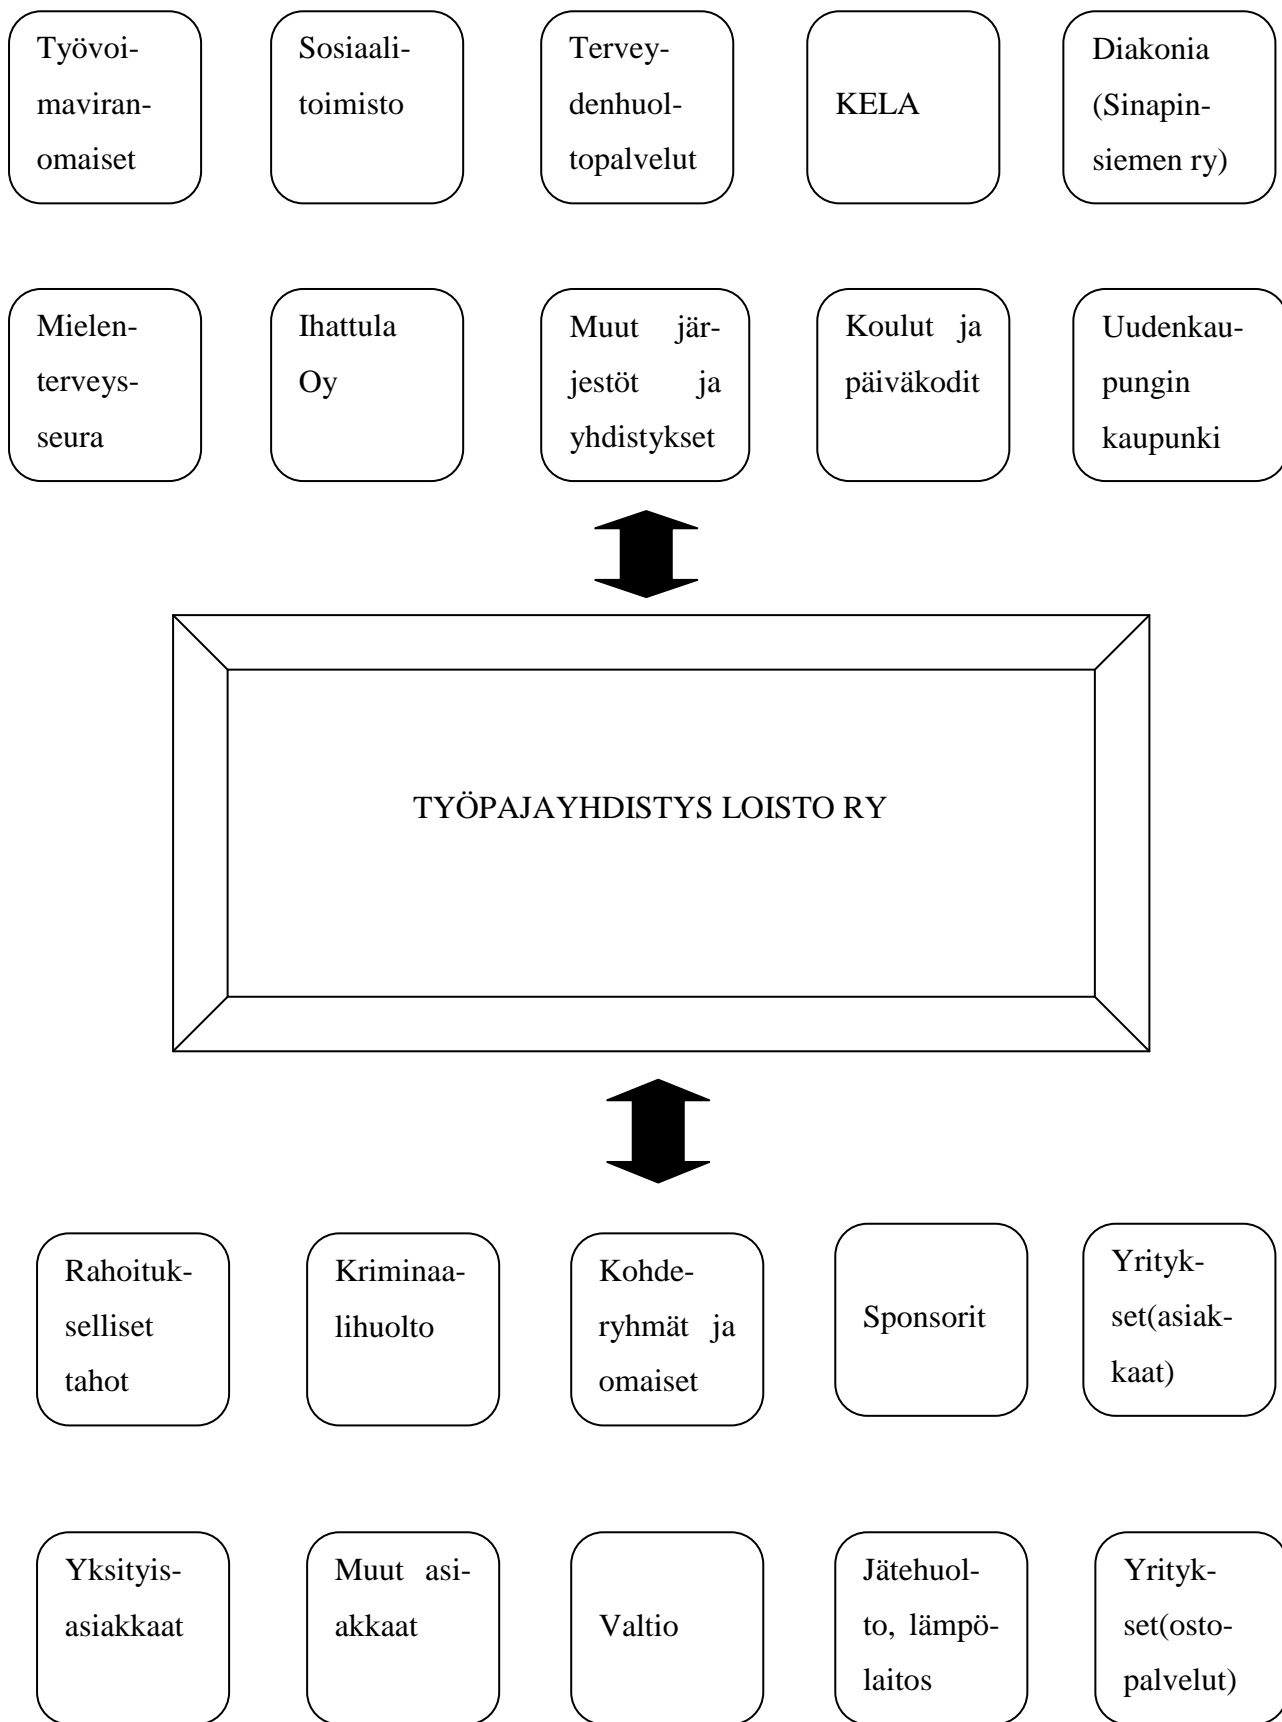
Työvoimaviranomaiset

Sosiaalitoimisto

Terveydenhuoltopalvelut

KELA

Diakonia (Sinapinsiemen ry)

Mielenterveysseura

Ihattula Oy

Muut järjestöt ja yhdistykset

Koulut ja päiväkodit

Uudenkaupungin kaupunki

TYÖPAJAYHDISTYS LOISTO RY

Rahoitukselliset tahot

Kriminaalihuolto

Kohderyhmät ja omaiset

Sponsorit

Yritykset(asiakkaat)

Yksityisasiakkaat

Muut asiakkaat

Valtio

Jätehuolto, lämpölaitos

Yritykset(ostopalvelut)